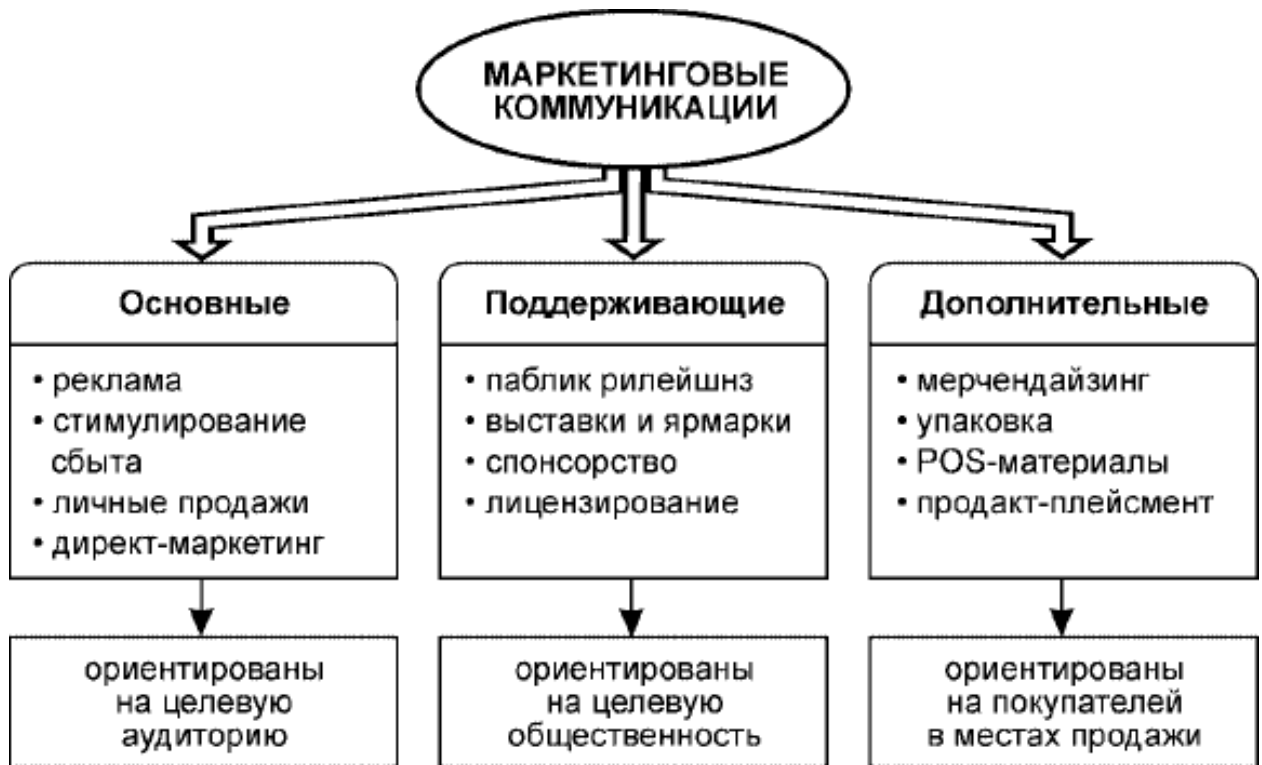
МАРКЕТИНГОВЫЕ КОММУНИКАЦИИ

Основные

• реклама
• стимулирование сбыта
• личные продажи
• директ-маркетинг

ориентированы на целевую аудиторию

Поддерживающие

• паблик рилейшнз
• выставки и ярмарки
• спонсорство
• лицензирование

ориентированы на целевую общественность

Дополнительные

• мерчендайзинг
• упаковка
• POS-материалы
• продакт-плейсмент

ориентированы на покупателей в местах продажи